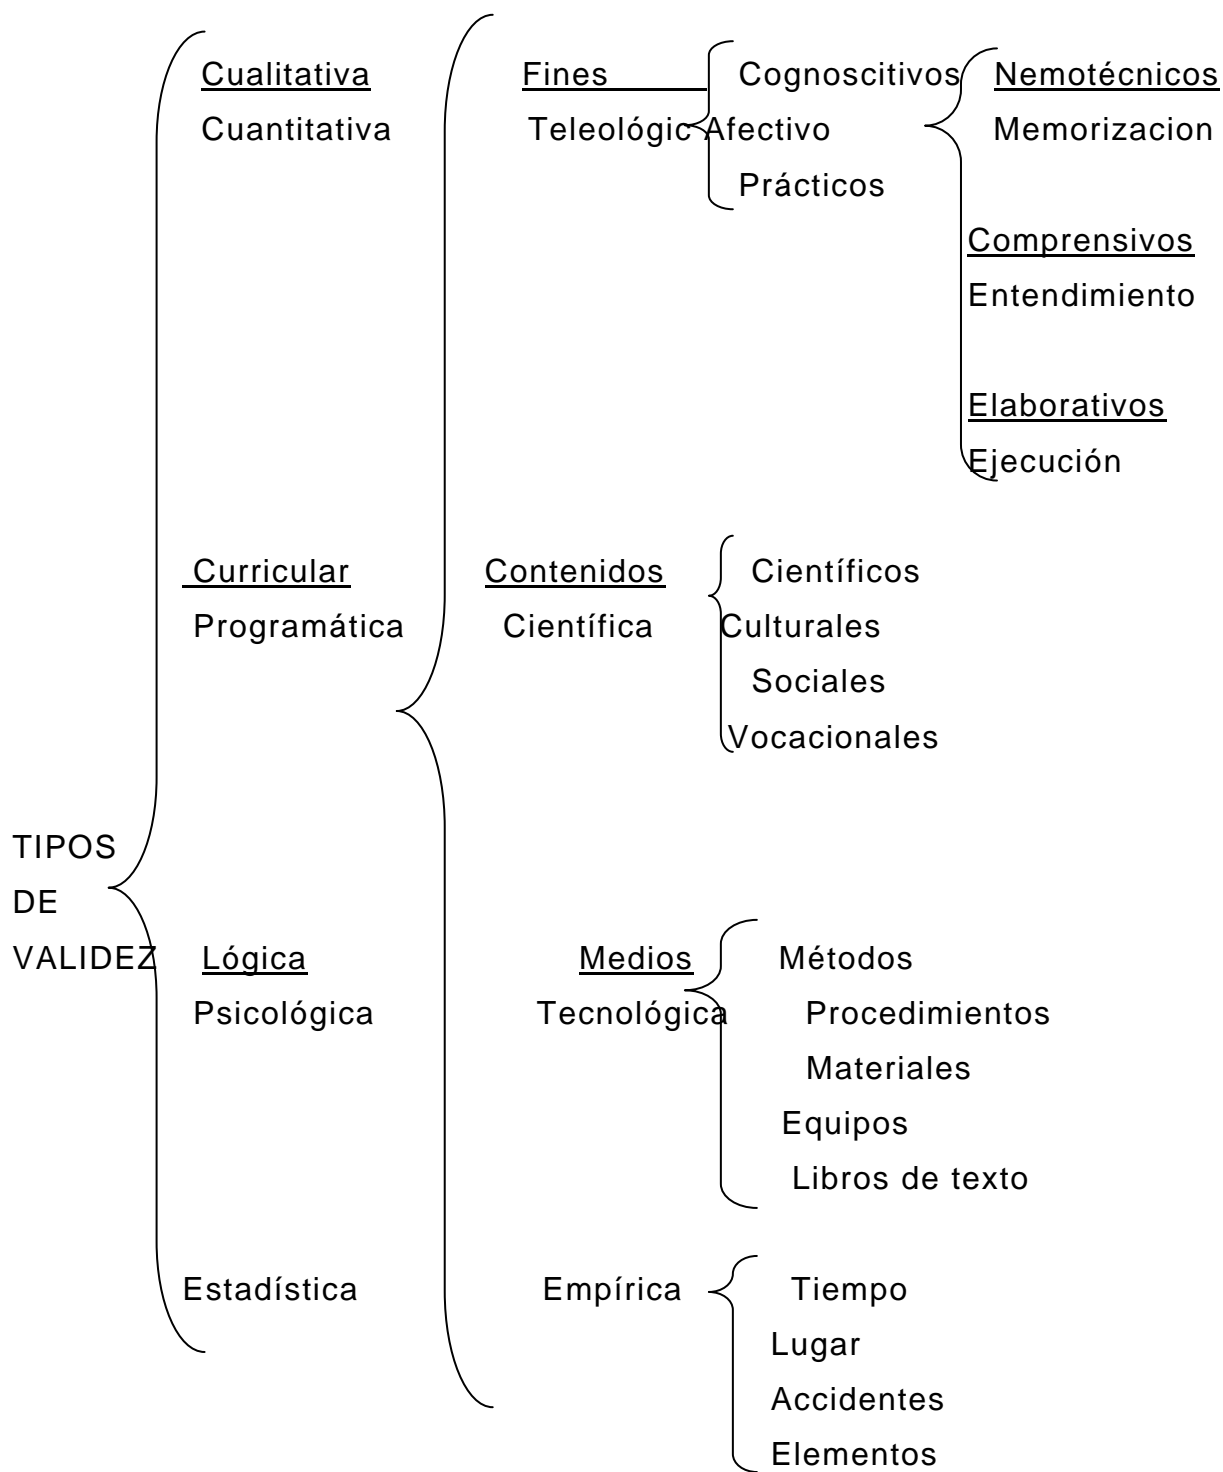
TIPOS DE VALIDEZ

Cualitativa
Cuantitativa

Fines
Teleológic

Cognoscitivos
Afectivo
Prácticos

Nemotécnicos
Memorizacion

Comprensivos
Entendimiento

Elaborativos
Ejecución

Curricular
Programática

Contenidos
Científica

Científicos
Culturales
Sociales
Vocacionales

Lógica
Psicológica

Medios
Tecnológica

Métodos
Procedimientos
Materiales
Equipos
Libros de texto

Estadística

Empírica

Tiempo
Lugar
Accidentes
Elementos